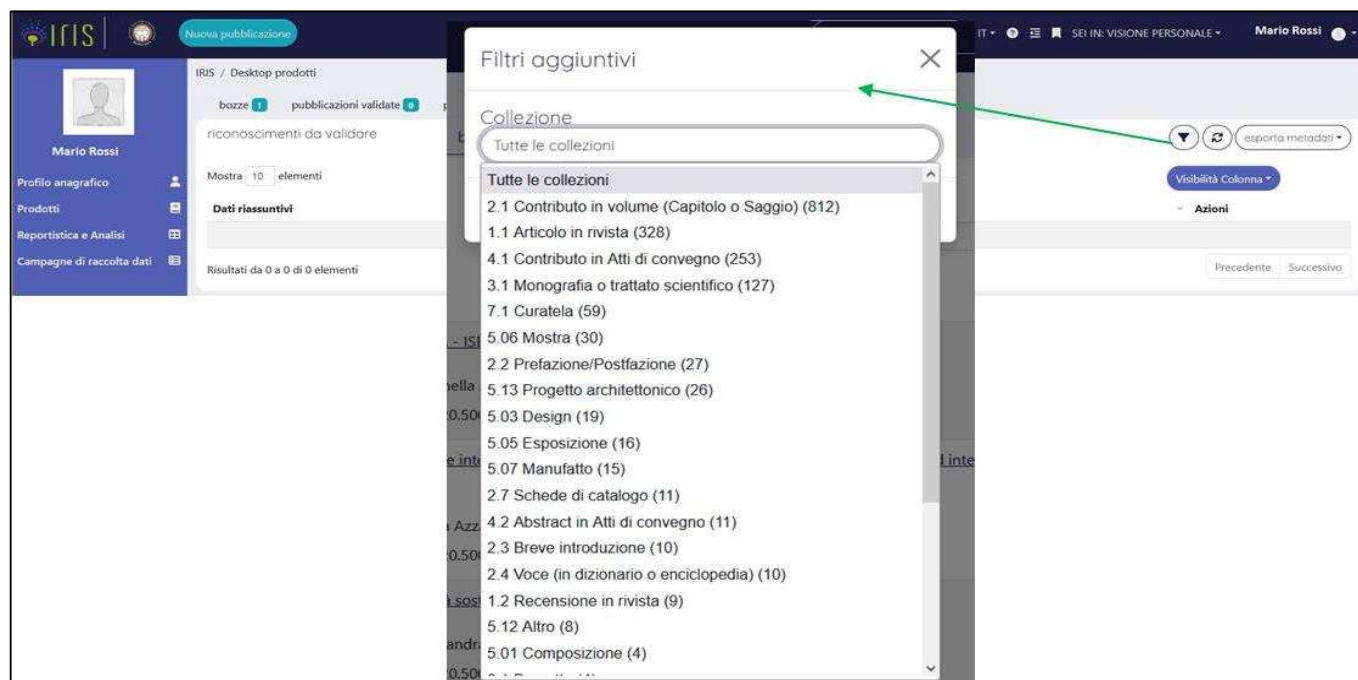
IRIS

Nuova pubblicazione

IT • SEI IN: VISIONE PERSONALE • Mario Rossi

IRIS / Desktop prodotti

bozze 1 pubblicazioni validate 0

riconoscimenti da validare

Mario Rossi

Profilo anagrafico

Prodotti

Reportistica e Analisi

Campagne di raccolta dati

Mostra 10 elementi

Dati riassuntivi

Risultati da 0 a 0 di 0 elementi

esporta metadati •

Visibilità Colonna •

Azioni

Precedente Successivo

Filtri aggiuntivi

Collezione

Tutte le collezioni

Tutte le collezioni
2.1 Contributo in volume (Capitolo o Saggio) (812)
1.1 Articolo in rivista (328)
4.1 Contributo in Atti di convegno (253)
3.1 Monografia o trattato scientifico (127)
7.1 Curatela (59)
5.06 Mostra (30)
2.2 Prefazione/Postfazione (27)
5.13 Progetto architettonico (26)
5.03 Design (19)
5.05 Esposizione (16)
5.07 Manufatto (15)
2.7 Schede di catalogo (11)
4.2 Abstract in Atti di convegno (11)
2.3 Breve introduzione (10)
2.4 Voce (in dizionario o enciclopedia) (10)
1.2 Recensione in rivista (9)
5.12 Altro (8)
5.01 Composizione (4)
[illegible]